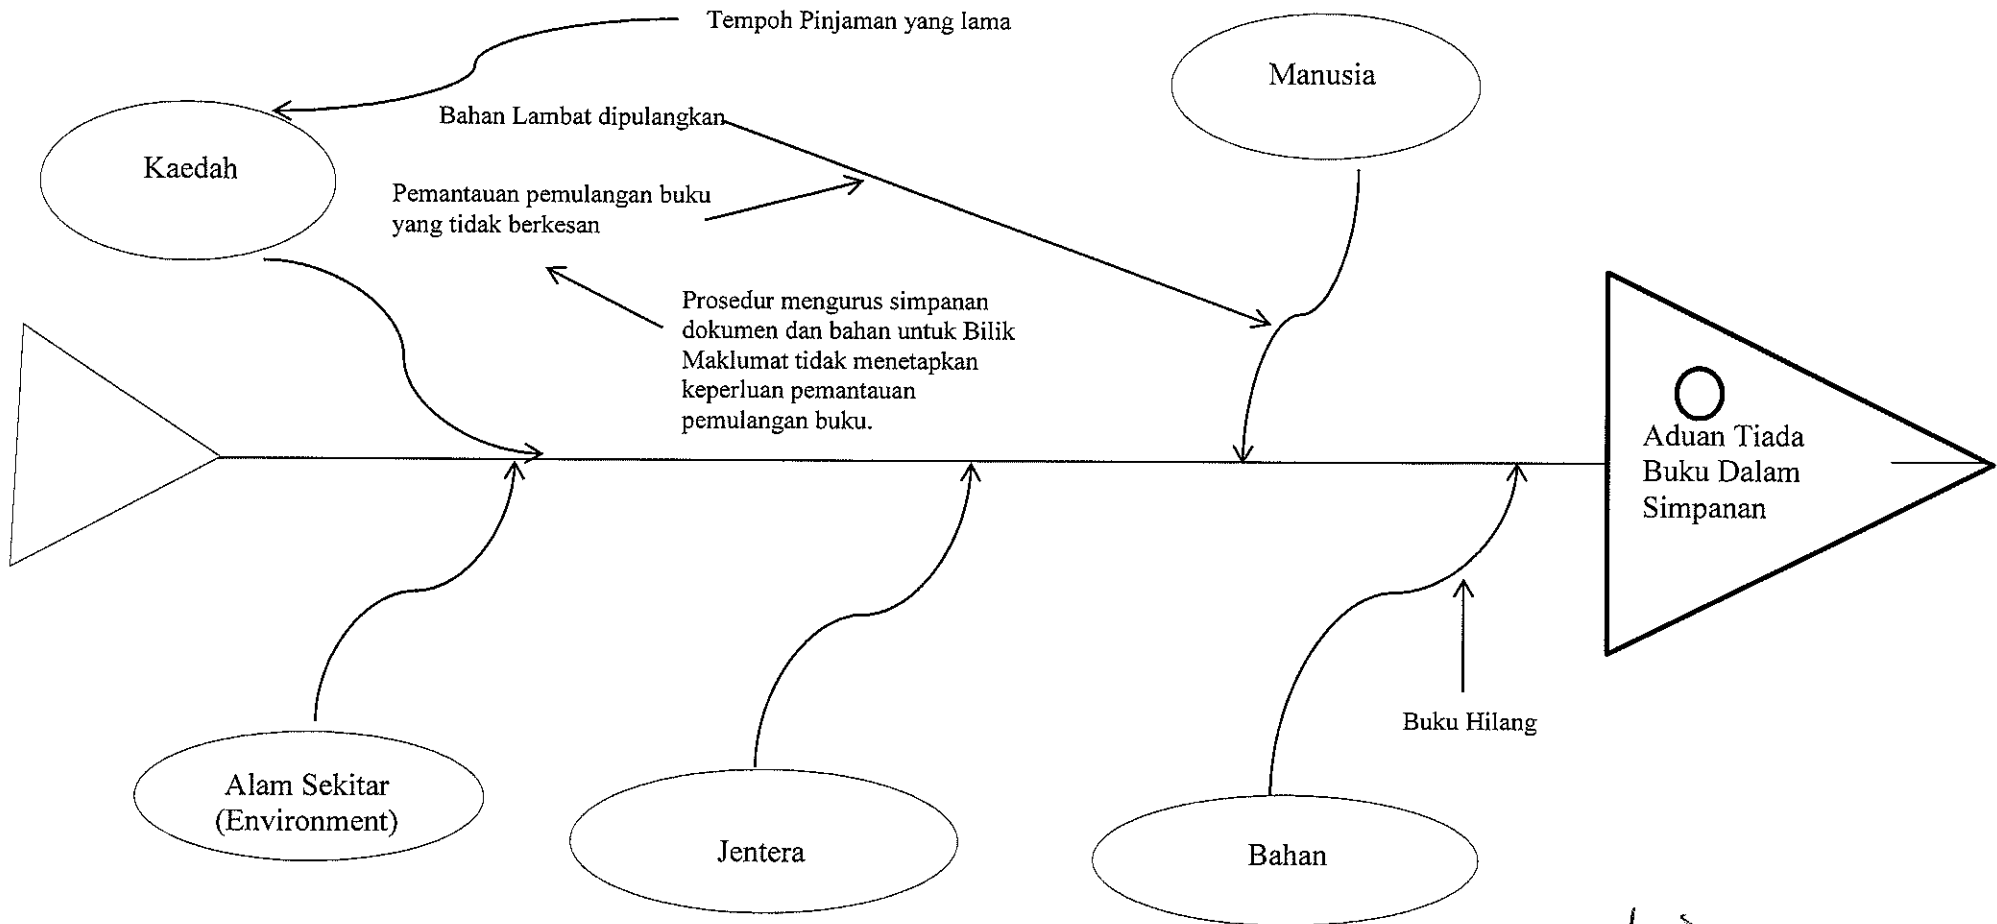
Tempoh Pinjaman yang lama

Manusia

Bahan Lambat dipulangkan

Kaedah

Pemantauan pemulangan buku yang tidak berkesan

Prosedur mengurus simpanan dokumen dan bahan untuk Bilik Maklumat tidak menetapkan keperluan pemantauan pemulangan buku.

Aduan Tiada Buku Dalam Simpanan

Buku Hilang

Alam Sekitar (Environment)

Jentera

Bahan